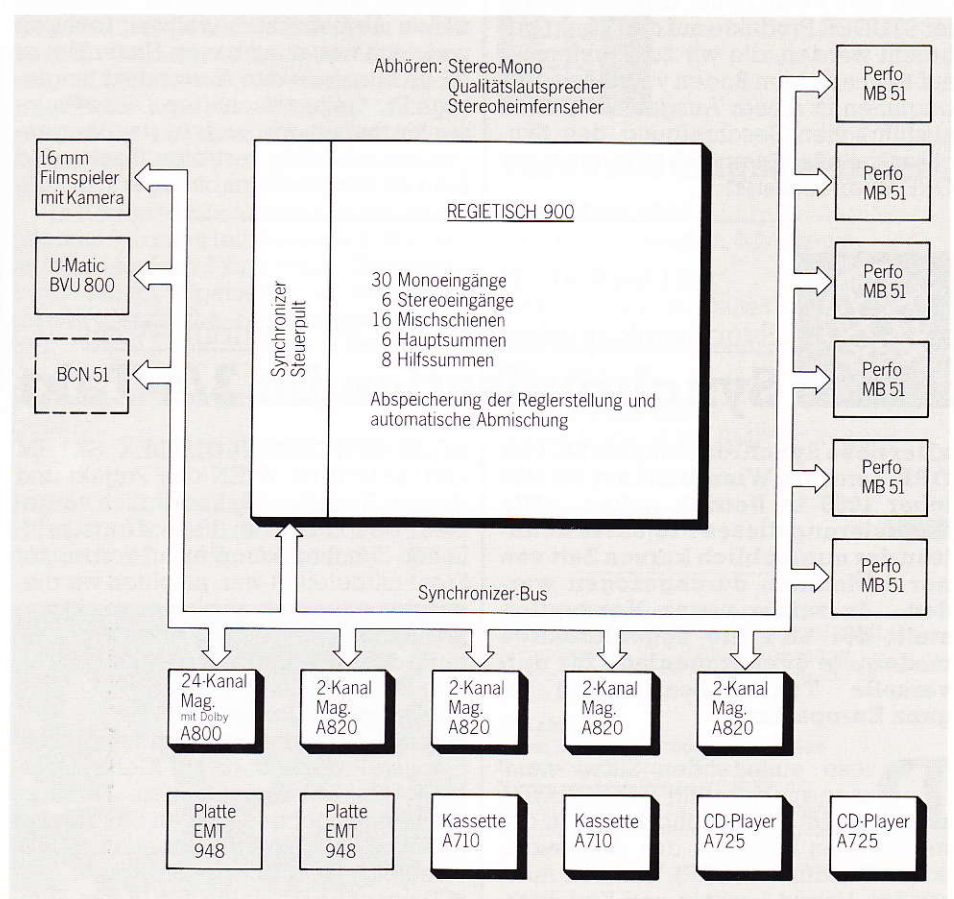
Abhören: Stereo-Mono
Qualitätslautsprecher
Stereoheimfernseher

16 mm Filmspieler mit Kamera

U-Matic BVU 800

BCN 51

Synchronizer Steuerpult

REGIETISCH 900

30 Monoeingänge
6 Stereoeingänge
16 Mischschienen
6 Hauptsummen
8 Hilfssummen

Abspeicherung der Reglerstellung und automatische Abmischung

Perfo MB 51

Perfo MB 51

Perfo MB 51

Perfo MB 51

Perfo MB 51

Perfo MB 51

Synchronizer-Bus

24-Kanal Mag. mit Dolby A800

2-Kanal Mag. A820

2-Kanal Mag. A820

2-Kanal Mag. A820

2-Kanal Mag. A820

Platte EMT 948

Platte EMT 948

Kassette A710

Kassette A710

CD-Player A725

CD-Player A725